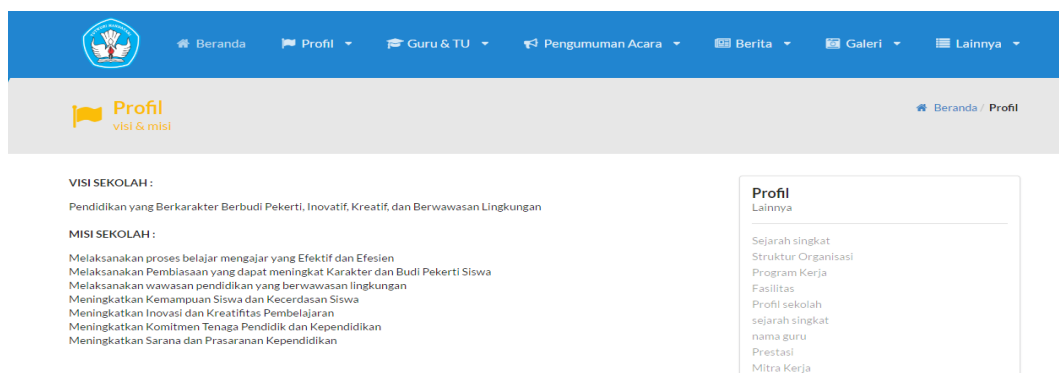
Beranda Profil Guru & TU Pengumuman Acara Berita Galeri Lainnya

Profil
visi & misi

Beranda / Profil

VISI SEKOLAH :

Pendidikan yang Berkarakter Berbudi Pekerti, Inovatif, Kreatif, dan Berwawasan Lingkungan

MISI SEKOLAH :

Melaksanakan proses belajar mengajar yang Efektif dan Efesien
Melaksanakan Pembiasaan yang dapat meningkat Karakter dan Budi Pekerti Siswa
Melaksanakan wawasan pendidikan yang berwawasan lingkungan
Meningkatkan Kemampuan Siswa dan Kecerdasan Siswa
Meningkatkan Inovasi dan Kreatifitas Pembelajaran
Meningkatkan Komitmen Tenaga Pendidik dan Kependidikan
Meningkatkan Sarana dan Prasaranan Kependidikan

Profil
Lainnya

Sejarah singkat
Struktur Organisasi
Program Kerja
Fasilitas
Profil sekolah
sejarah singkat
nama guru
Prestasi
Mitra Kerja